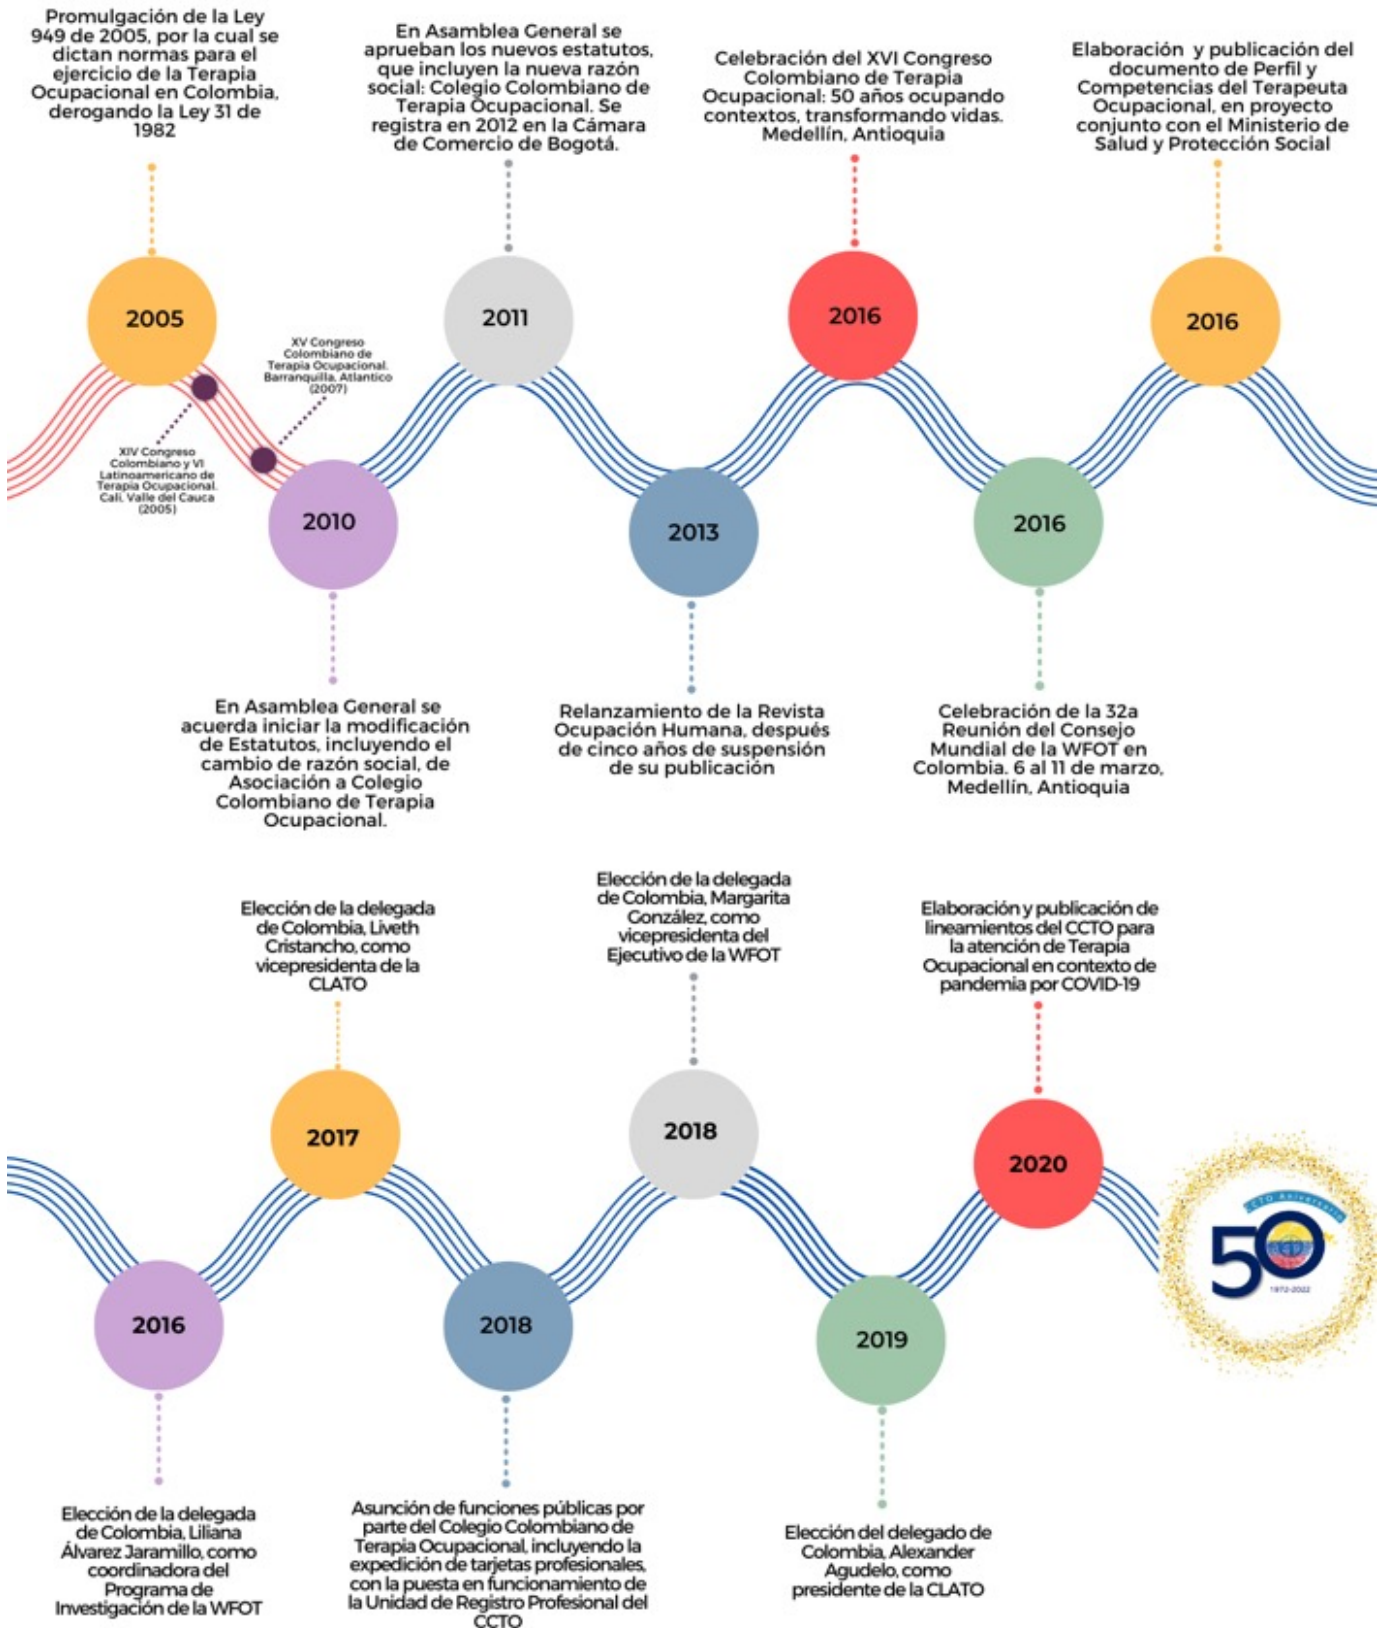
Promulgación de la Ley 949 de 2005, por la cual se dictan normas para el ejercicio de la Terapia Ocupacional en Colombia, derogando la Ley 31 de 1982

2005

XIV Congreso Colombiano y VI Latinoamericano de Terapia Ocupacional. Cali, Valle del Cauca (2005)

XV Congreso Colombiano de Terapia Ocupacional. Barranquilla, Atlántico (2007)

2010

En Asamblea General se acuerda iniciar la modificación de Estatutos, incluyendo el cambio de razón social, de Asociación a Colegio Colombiano de Terapia Ocupacional.

En Asamblea General se aprueban los nuevos estatutos, que incluyen la nueva razón social: Colegio Colombiano de Terapia Ocupacional. Se registra en 2012 en la Cámara de Comercio de Bogotá.

2011

2013

Relanzamiento de la Revista Ocupación Humana, después de cinco años de suspensión de su publicación

Celebración del XVI Congreso Colombiano de Terapia Ocupacional: 50 años ocupando contextos, transformando vidas. Medellín, Antioquia

2016

2016

Celebración de la 32a Reunión del Consejo Mundial de la WFOT en Colombia. 6 al 11 de marzo, Medellín, Antioquia

Elaboración y publicación del documento de Perfil y Competencias del Terapeuta Ocupacional, en proyecto conjunto con el Ministerio de Salud y Protección Social

2016

Elección de la delegada de Colombia, Liveth Cristancho, como vicepresidenta de la CLATO

2017

2016

Elección de la delegada de Colombia, Liliana Álvarez Jaramillo, como coordinadora del Programa de Investigación de la WFOT

Elección de la delegada de Colombia, Margarita González, como vicepresidenta del Ejecutivo de la WFOT

2018

2018

Asunción de funciones públicas por parte del Colegio Colombiano de Terapia Ocupacional, incluyendo la expedición de tarjetas profesionales, con la puesta en funcionamiento de la Unidad de Registro Profesional del CCTO

2019

Elección del delegado de Colombia, Alexander Agudelo, como presidente de la CLATO

Elaboración y publicación de lineamientos del CCTO para la atención de Terapia Ocupacional en contexto de pandemia por COVID-19

2020

CCTO Aniversario
50
1972-2022